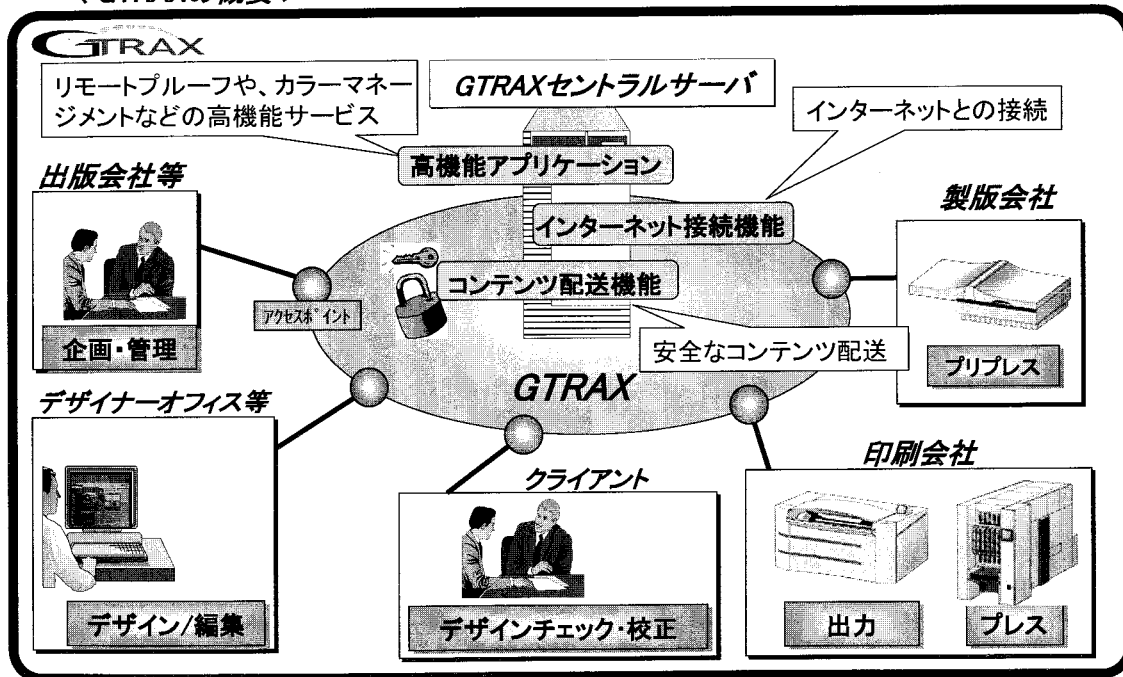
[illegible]

GTRAX

リモートプルーフや、カラーマネージメントなどの高機能サービス

GTRAXセントラルサーバ

インターネットとの接続

高機能アプリケーション

出版会社等

製版会社

インターネット接続機能

コンテンツ配送機能

アクセスポイント

企画・管理

安全なコンテンツ配送

プリプレス

GTRAX

デザイナーオフィス等

印刷会社

クライアント

デザイン/編集

デザインチェック・校正

出力

プレス